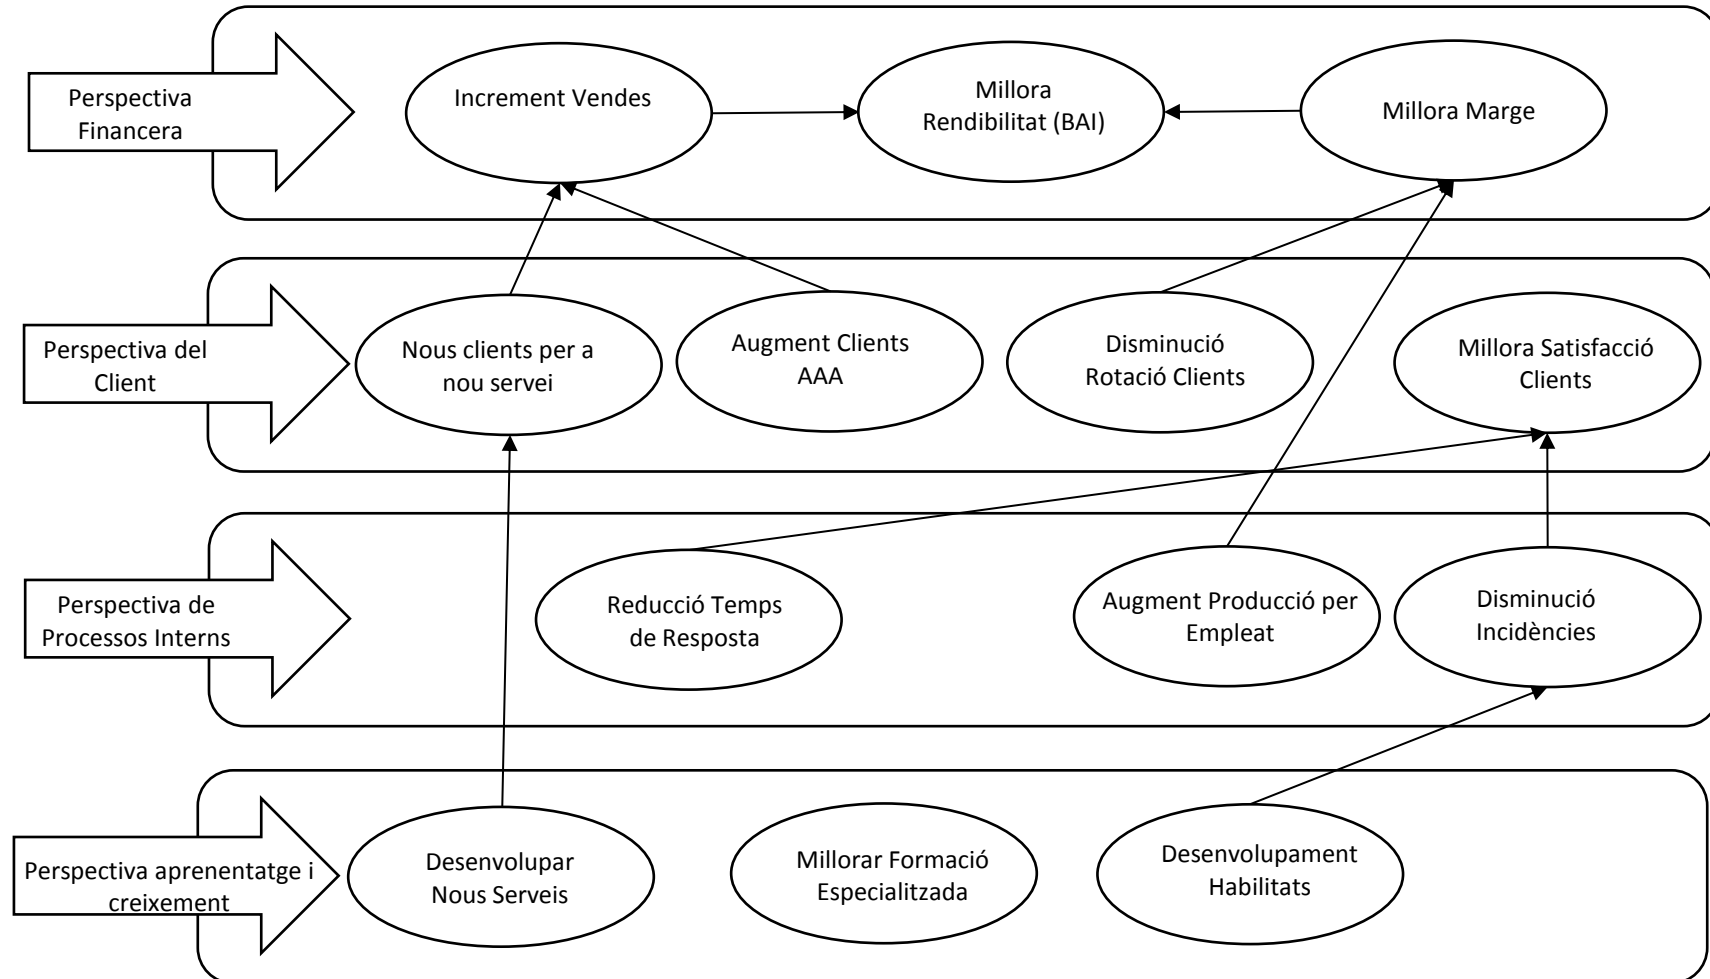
Perspectiva Financera

Increment Vendes

Millora Rendibilitat (BAI)

Millora Marge

Perspectiva del Client

Nous clients per a nou servei

Augment Clients AAA

Disminució Rotació Clients

Millora Satisfacció Clients

Perspectiva de Processos Interns

Reducció Temps de Resposta

Augment Producció per Empleat

Disminució Incidències

Perspectiva aprenentatge i creixement

Desenvolupar Nous Serveis

Millorar Formació Especialitzada

Desenvolupament Habilitats